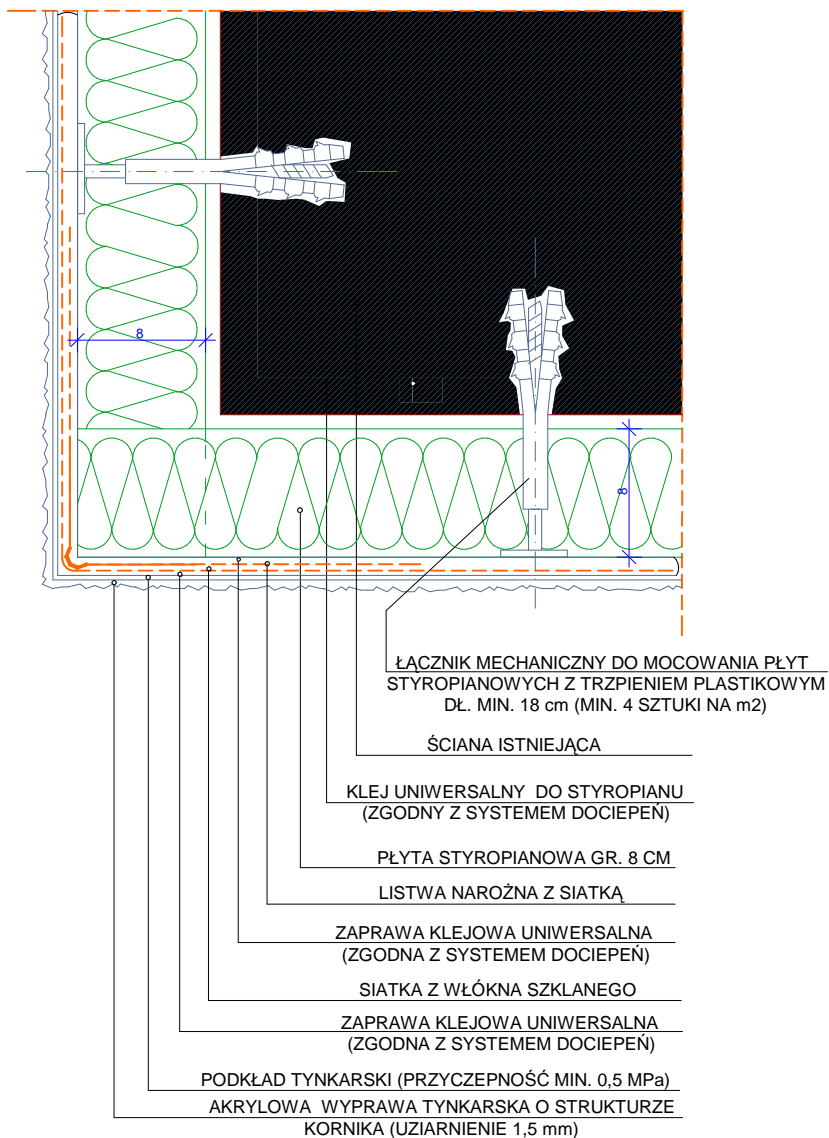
8

8

ŁĄCZNIK MECHANICZNY DO MOCOWANIA PŁYT STYROPIANOWYCH Z TRZPIENIEM PLASTIKOWYM DŁ. MIN. 18 cm (MIN. 4 SZTUKI NA m2)

ŚCIANA ISTNIEJĄCA

KLEJ UNIWERSALNY DO STYROPIANU (ZGODNY Z SYSTEMEM DOCIEPEŃ)

PŁYTA STYROPIANOWA GR. 8 CM

LISTWA NAROŻNA Z SIATKĄ

ZAPRAWA KLEJOWA UNIWERSALNA (ZGODNA Z SYSTEMEM DOCIEPEŃ)

SIATKA Z WŁÓKNA SZKLANEGO

ZAPRAWA KLEJOWA UNIWERSALNA (ZGODNA Z SYSTEMEM DOCIEPEŃ)

PODKŁAD TYNKARSKI (PRZYCZEPNOŚĆ MIN. 0,5 MPa)

AKRYLOWA WYPRAWA TYNKARSKA O STRUKTURZE KORNIKA (UZIARNIENIE 1,5 mm)